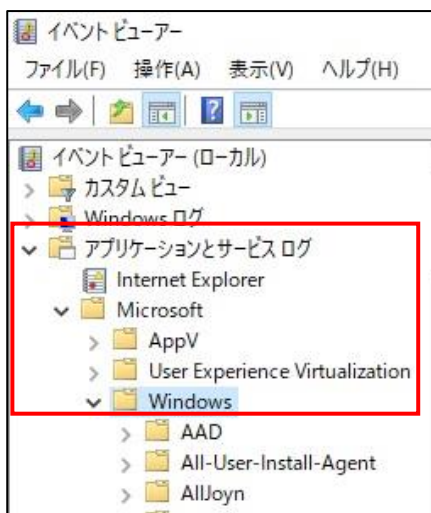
イベント ビューアー

ファイル(F) 操作(A) 表示(V) ヘルプ(H)

イベント ビューアー (ローカル)
カスタム ビュー
Windows ログ
アプリケーションとサービス ログ
Internet Explorer
Microsoft
AppV
User Experience Virtualization
Windows
AAD
All-User-Install-Agent
AllJoyn